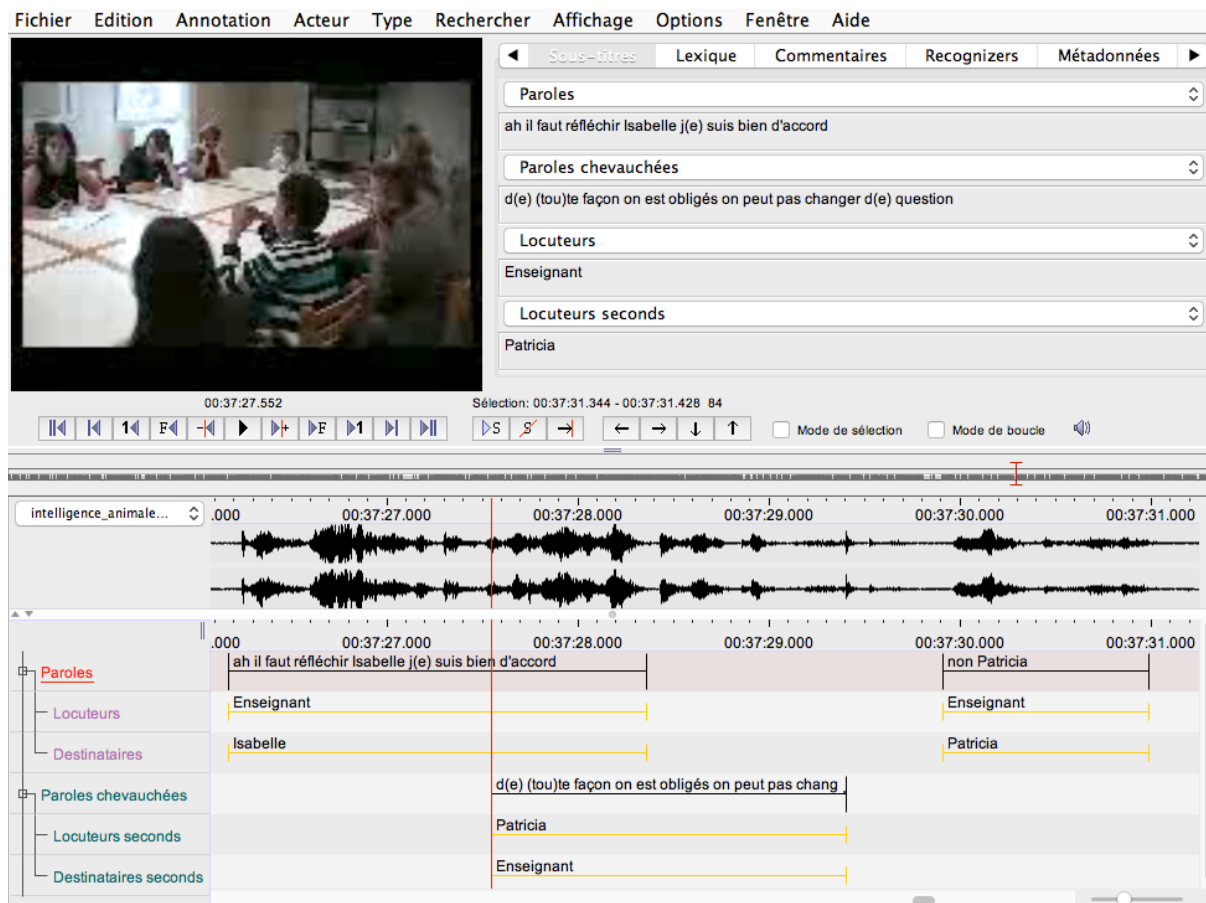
Fichier Edition Annotation Acteur Type Rechercher Affichage Options Fenêtre Aide

Sous-titres | Lexique | Commentaires | Recognizers | Métadonnées

Paroles
ah il faut réfléchir Isabelle j(e) suis bien d'accord

Paroles chevauchées
d(e) (tou)te façon on est obligés on peut pas changer d(e) question

Locuteurs
Enseignant

Locuteurs seconds
Patricia

00:37:27.552
Sélection: 00:37:31.344 - 00:37:31.428 84

Mode de sélection
Mode de boucle

intelligence_animale...
.000 00:37:27.000 00:37:28.000 00:37:29.000 00:37:30.000 00:37:31.000

.000 00:37:27.000 00:37:28.000 00:37:29.000 00:37:30.000 00:37:31.000

Paroles: ah il faut réfléchir Isabelle j(e) suis bien d'accord | non Patricia
Locuteurs: Enseignant | Enseignant
Destinataires: Isabelle | Patricia
Paroles chevauchées: d(e) (tou)te façon on est obligés on peut pas chang
Locuteurs seconds: Patricia
Destinataires seconds: Enseignant